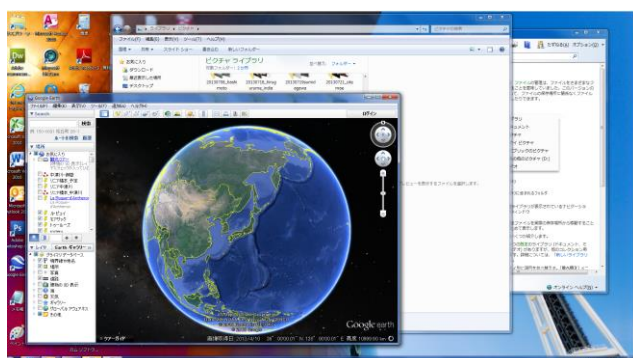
ピクチャ ライブラリ

お気に入り
ダウンロード
最近表示した場所
デスクトップ

Google Earth
ファイル(F) 編集(E) 表示(V) ツール(T) 追加(A) ヘルプ(H)
検索
場所
お気に入り
レイヤ
Earth ギャラリー
プライマリデータベース
国境
道路
建物の 3D 表示
天気
ギャラリー
グローバルアウェアネス
その他

Google earth

オンラインヘルプ